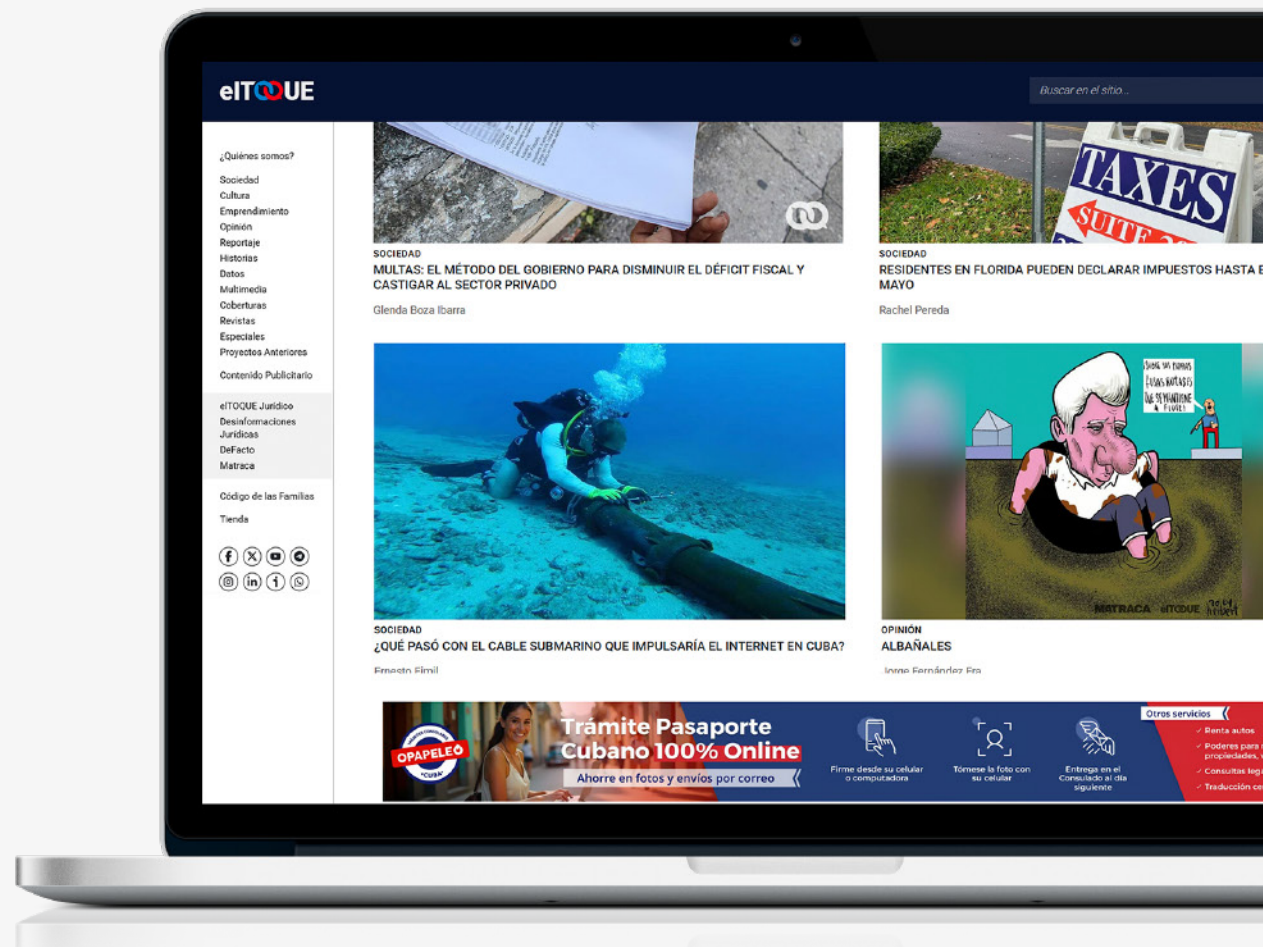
elTOQUE

Buscar en el sitio...

¿Quiénes somos?

Sociedad
Cultura
Emprendimiento
Opinión
Reportaje
Historias
Datos
Multimedia
Coberturas
Revistas
Especiales
Proyectos Anteriores

Contenido Publicitario

elTOQUE Jurídico
Desinformaciones Jurídicas
DeFacto
Matraca

Código de las Familias

Tienda

SOCIEDAD
MULTAS: EL MÉTODO DEL GOBIERNO PARA DISMINUIR EL DÉFICIT FISCAL Y CASTIGAR AL SECTOR PRIVADO

Glenda Boza Ibarra

TAXES
SUITE

SOCIEDAD
RESIDENTES EN FLORIDA PUEDEN DECLARAR IMPUESTOS HASTA E MAYO

Rachel Pereda

SOCIEDAD
¿QUÉ PASÓ CON EL CABLE SUBMARINO QUE IMPULSARÍA EL INTERNET EN CUBA?

Ernesto Fimil

MATRACA elTOQUE

OPINIÓN
ALBAÑALES

Jorge Fernández Era

OPAPELEO CUBA

Trámite Pasaporte Cubano 100% Online

Ahorre en fotos y envíos por correo

Firme desde su celular o computadora

Tómese la foto con su celular

Entrega en el Consulado al día siguiente

Otros servicios
✓ Renta autos
✓ Poderes para propiedades,
✓ Consultas leg
✓ Traducción ce